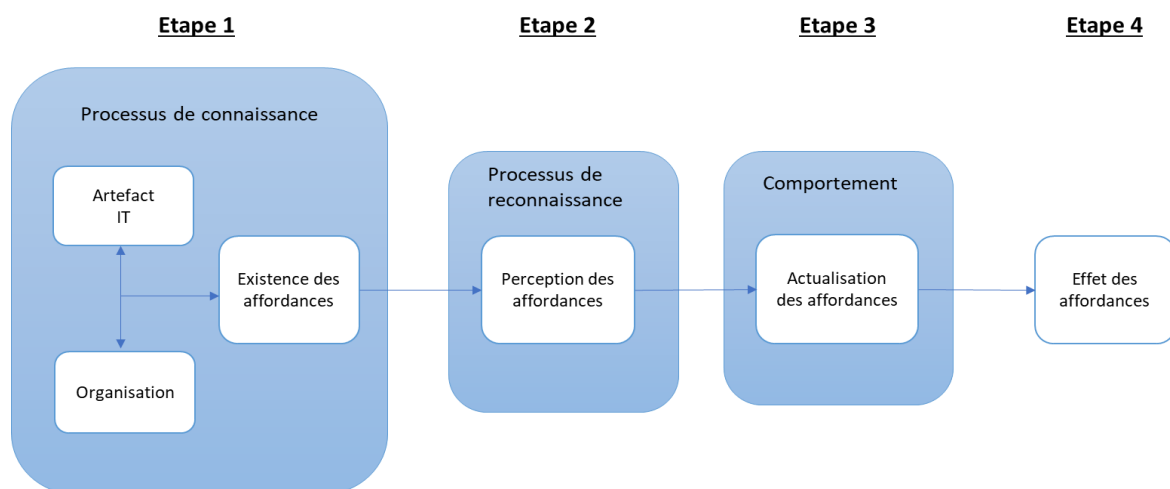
Etape 1

Etape 2

Etape 3

Etape 4

Processus de connaissance

Artefact IT

Organisation

Existence des affordances

Processus de reconnaissance

Perception des affordances

Comportement

Actualisation des affordances

Effet des affordances